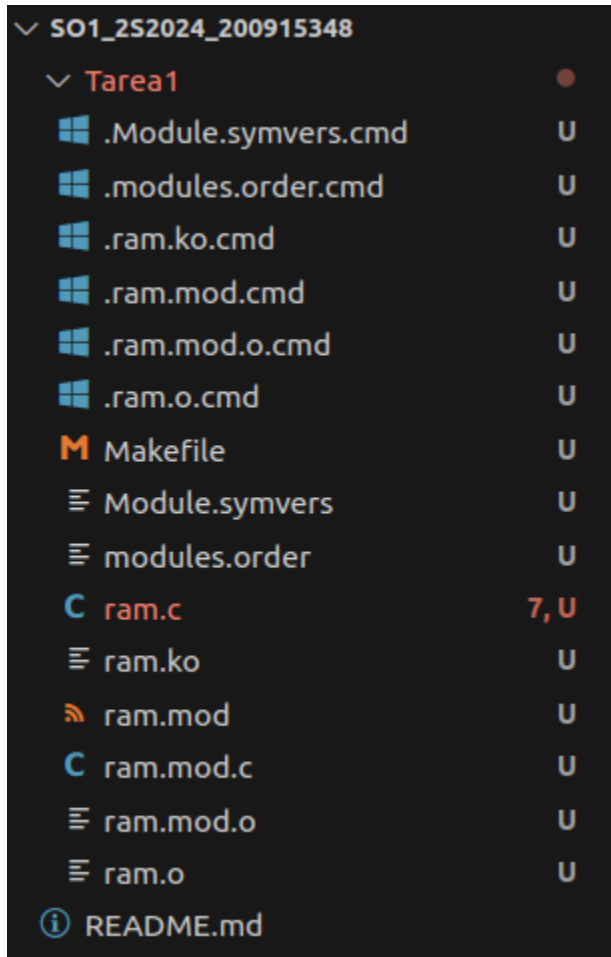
SO1_2S2024_200915348
Tarea1
.Module.symvers.cmd U
.modules.order.cmd U
.ram.ko.cmd U
.ram.mod.cmd U
.ram.mod.o.cmd U
.ram.o.cmd U
M Makefile U
Module.symvers U
modules.order U
C ram.c 7, U
ram.ko U
ram.mod U
C ram.mod.c U
ram.mod.o U
ram.o U
README.md